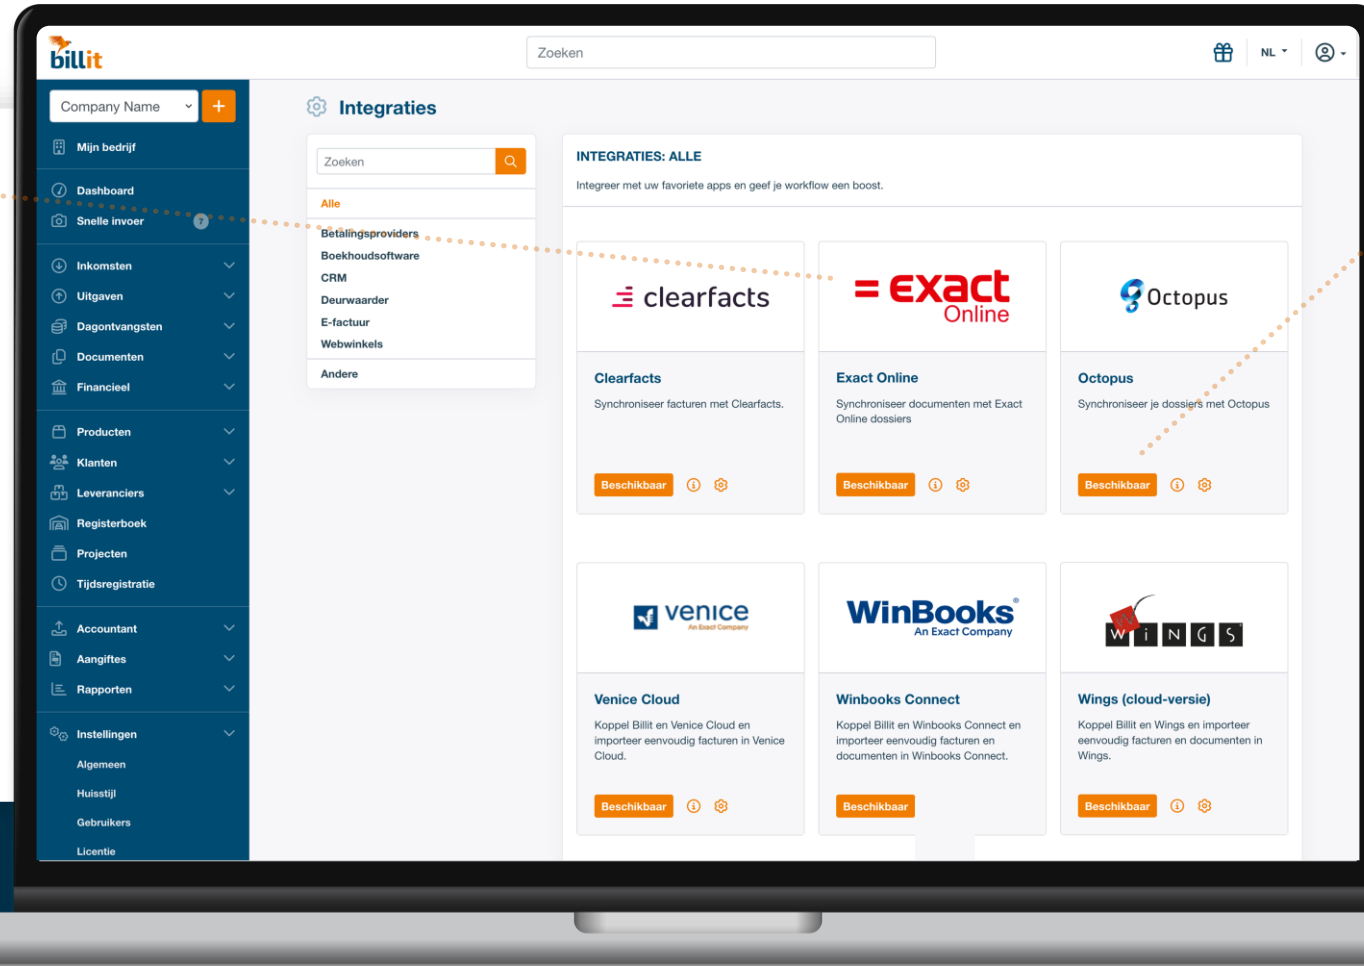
billit

Zoeken

NL

Company Name +

Mijn bedrijf

Dashboard

Snelle invoer 7

Inkomsten

Uitgaven

Dagontvangsten

Documenten

Financieel

Producten

Klanten

Leveranciers

Registerboek

Projecten

Tijdsregistratie

Accountant

Aangiftes

Rapporten

Instellingen

Algemeen

Huisstijl

Gebruikers

Licentie

Integraties

Zoeken

Alle

Betalingsproviders

Boekhoudsoftware

CRM

Deurwaarder

E-factuur

Webwinkels

Andere

INTEGRATIES: ALLE

Integreer met uw favoriete apps en geef je workflow een boost.

clearfacts

Clearfacts

Synchroniseer facturen met Clearfacts.

Beschikbaar

= exact Online

Exact Online

Synchroniseer documenten met Exact Online dossiers

Beschikbaar

Octopus

Octopus

Synchroniseer je dossiers met Octopus

Beschikbaar

venice An Exact Company

Venice Cloud

Koppel Billit en Venice Cloud en importeer eenvoudig facturen in Venice Cloud.

Beschikbaar

WinBooks An Exact Company

Winbooks Connect

Koppel Billit en Winbooks Connect en importeer eenvoudig facturen en documenten in Winbooks Connect.

Beschikbaar

WINGS

Wings (cloud-versie)

Koppel Billit en Wings en importeer eenvoudig facturen en documenten in Wings.

Beschikbaar